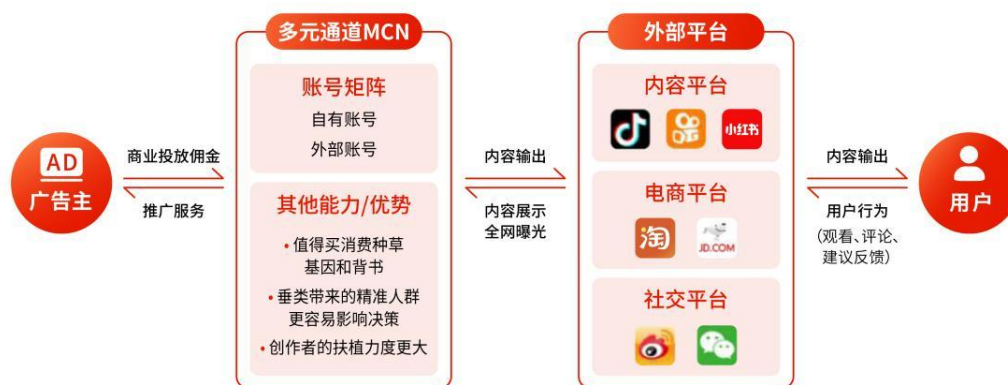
AD
广告主

商业投放佣金

推广服务

多元通道MCN

账号矩阵
自有账号
外部账号

其他能力/优势
• 值得买消费种草基因和背书
• 垂类带来的精准人群更容易影响决策
• 创作者的扶植力度更大

内容输出

内容展示
全网曝光

外部平台

内容平台
小红书

电商平台
淘
JD.COM

社交平台

内容输出

用户行为
（观看、评论、建议反馈）

用户